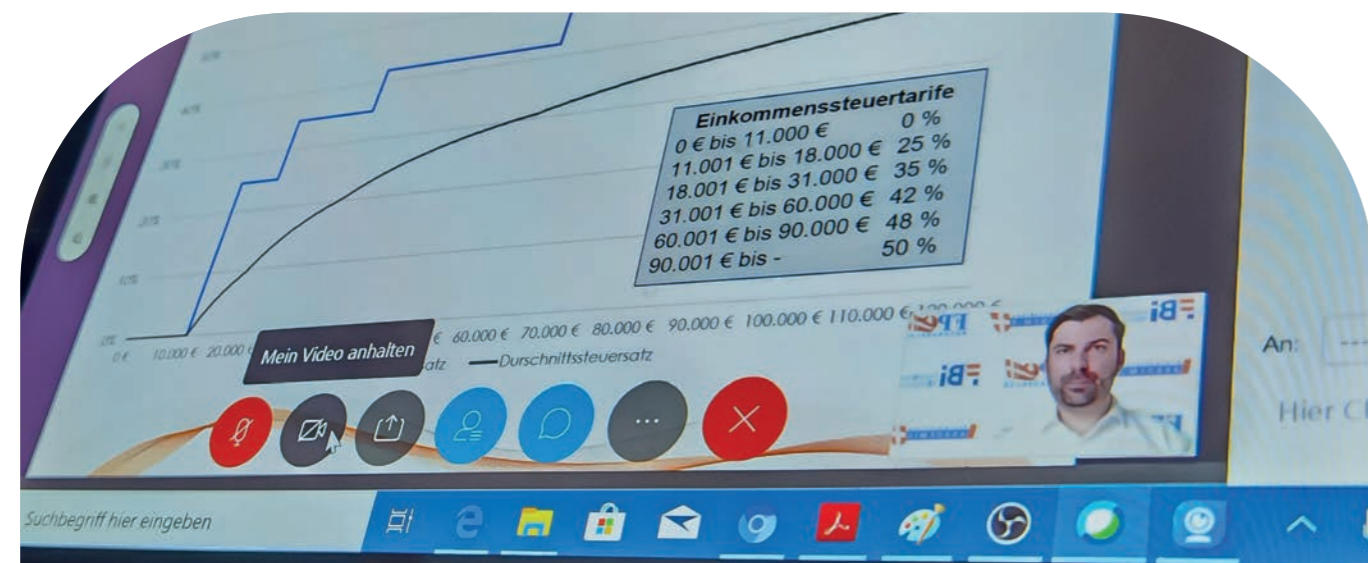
Einkommenssteuertarife

| | |
|---|---|
| 0 € bis 11.000 € | 0 % |
| 11.001 € bis 18.000 € | 25 % |
| 18.001 € bis 31.000 € | 35 % |
| 31.001 € bis 60.000 € | 42 % |
| 60.001 € bis 90.000 € | 48 % |
| 90.001 € bis - | 50 % |

0 € 10.000 € 20.000 € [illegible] 60.000 € 70.000 € 80.000 € 90.000 € 100.000 € 110.000 € 120.000 €

Mein Video anhalten

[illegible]satz —Durchschnittssteuersatz

iBF

An:

Hier Cl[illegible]

Suchbegriff hier eingeben